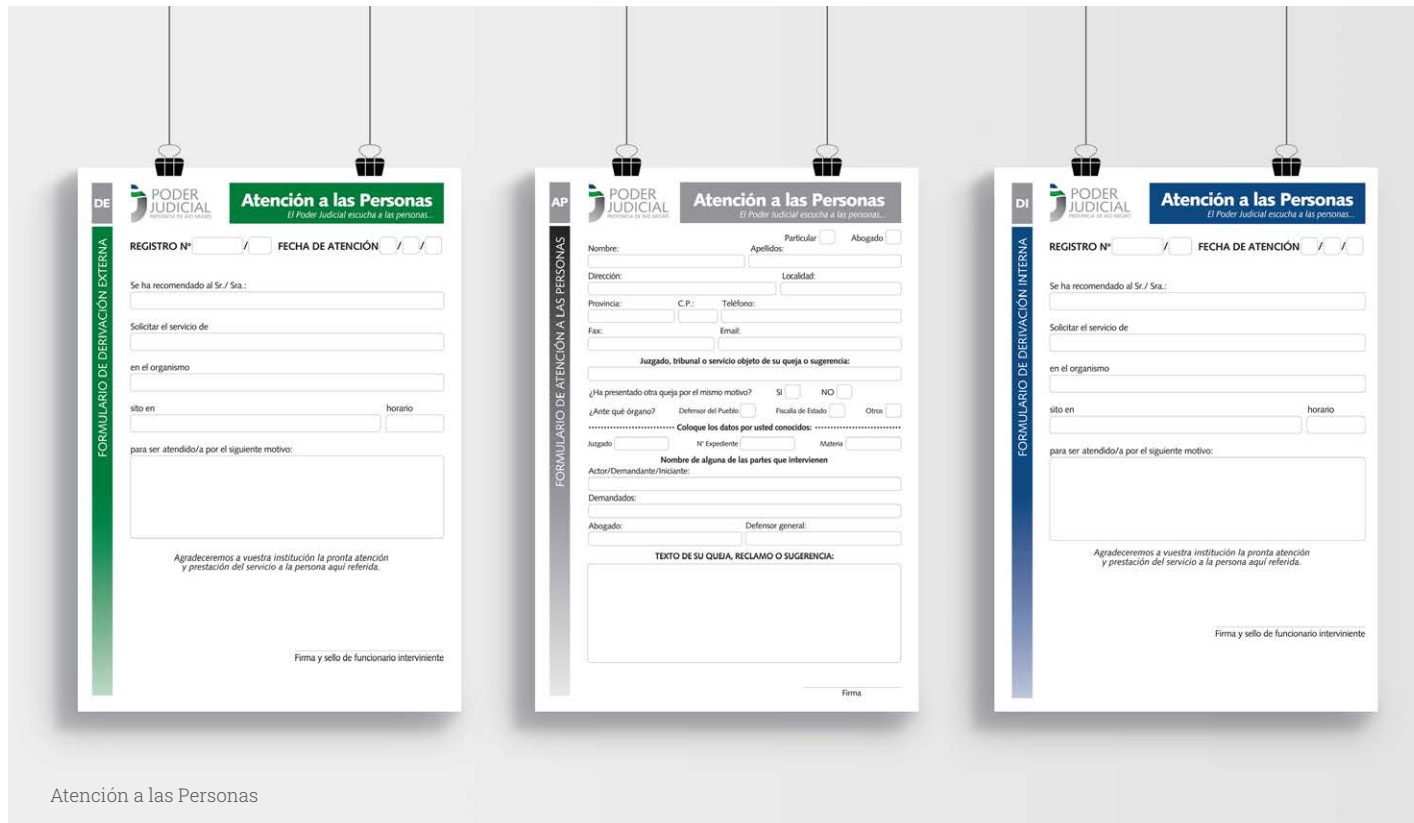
DE

FORMULARIO DE DERIVACIÓN EXTERNA

PODER JUDICIAL
PROVINCIA DE RÍO NEGRO

Atención a las Personas
El Poder Judicial escucha a las personas...

REGISTRO Nº / FECHA DE ATENCIÓN / /

Se ha recomendado al Sr./ Sra.:

Solicitar el servicio de

en el organismo

sito en

horario

para ser atendido/a por el siguiente motivo:

Agradeceremos a vuestra institución la pronta atención y prestación del servicio a la persona aquí referida.

Firma y sello de funcionario interviniente

AP

FORMULARIO DE ATENCIÓN A LAS PERSONAS

PODER JUDICIAL
PROVINCIA DE RÍO NEGRO

Atención a las Personas
El Poder Judicial escucha a las personas...

Particular Abogado

Nombre: Apellidos:

Dirección: Localidad:

Provincia: C.P.: Teléfono:

Fax: Email:

Juzgado, tribunal o servicio objeto de su queja o sugerencia:

¿Ha presentado otra queja por el mismo motivo? SI NO

¿Ante qué órgano? Defensor del Pueblo Fiscalía de Estado Otros

Coloque los datos por usted conocidos:

Juzgado Nº Expediente Materia

Nombre de alguna de las partes que intervienen

Actor/Demandante/Iniciante:

Demandados:

Abogado: Defensor general:

TEXTO DE SU QUEJA, RECLAMO O SUGERENCIA:

Firma

DI

FORMULARIO DE DERIVACIÓN INTERNA

PODER JUDICIAL
PROVINCIA DE RÍO NEGRO

Atención a las Personas
El Poder Judicial escucha a las personas...

REGISTRO Nº / FECHA DE ATENCIÓN / /

Se ha recomendado al Sr./ Sra.:

Solicitar el servicio de

en el organismo

sito en

horario

para ser atendido/a por el siguiente motivo:

Agradeceremos a vuestra institución la pronta atención y prestación del servicio a la persona aquí referida.

Firma y sello de funcionario interviniente

Atención a las Personas